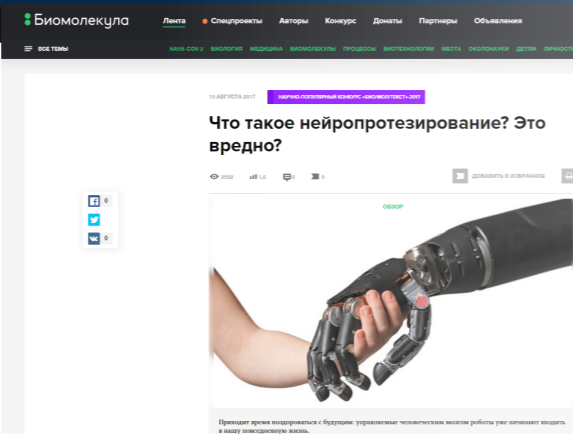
Биомолекула

Лента
Спецпроекты
Авторы
Конкурс
Донаты
Партнеры
Объявления

ВСЕ ТЕМЫ

SARS-COV-2 БИОЛОГИЯ МЕДИЦИНА БИОМОЛЕКУЛЫ ПРОЦЕССЫ БИОТЕХНОЛОГИИ МЕСТА ОКОЛОНАУКА ДЕТЯМ ЛИЧНОСТИ

10 АВГУСТА 2017

НАУЧНО-ПОПУЛЯРНЫЙ КОНКУРС «БИОМОЛ/ТЕКСТ»-2017

Что такое нейропротезирование? Это вредно?

2332 1,0 0 0

ДОБАВИТЬ В ИЗБРАННОЕ

0
0

ОБЗОР

Приходит время поздороваться с будущим: управляемые человеческим мозгом роботы уже начинают входить в нашу повседневную жизнь.